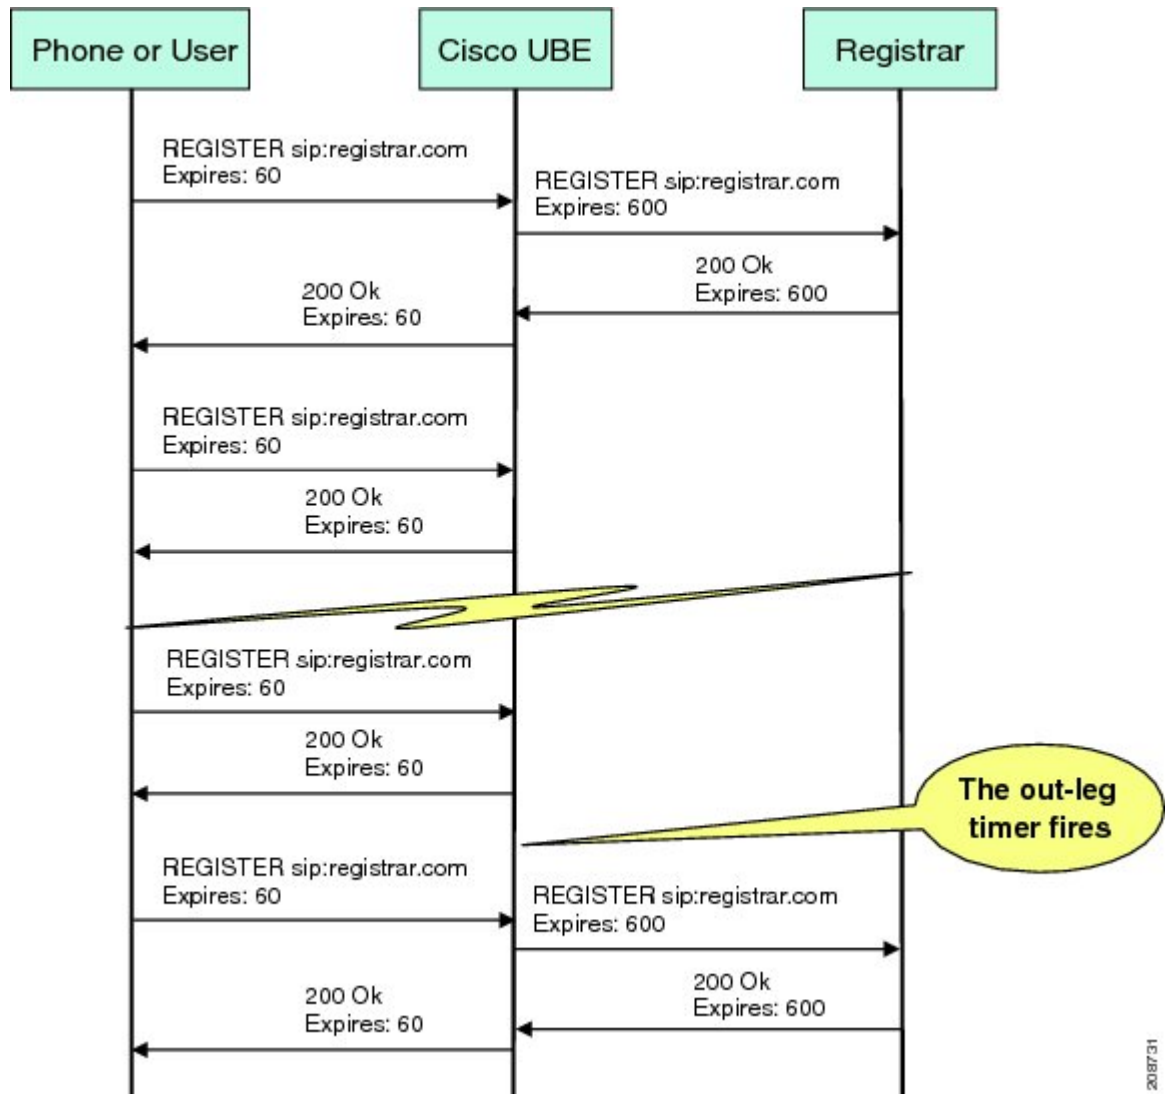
Phone or User

Cisco UBE

Registrar

REGISTER sip:registrar.com
Expires: 60

REGISTER sip:registrar.com
Expires: 600

200 Ok
Expires: 600

200 Ok
Expires: 60

REGISTER sip:registrar.com
Expires: 60

200 Ok
Expires: 60

REGISTER sip:registrar.com
Expires: 60

200 Ok
Expires: 60

The out-leg timer fires

REGISTER sip:registrar.com
Expires: 60

REGISTER sip:registrar.com
Expires: 600

200 Ok
Expires: 600

200 Ok
Expires: 60

208731